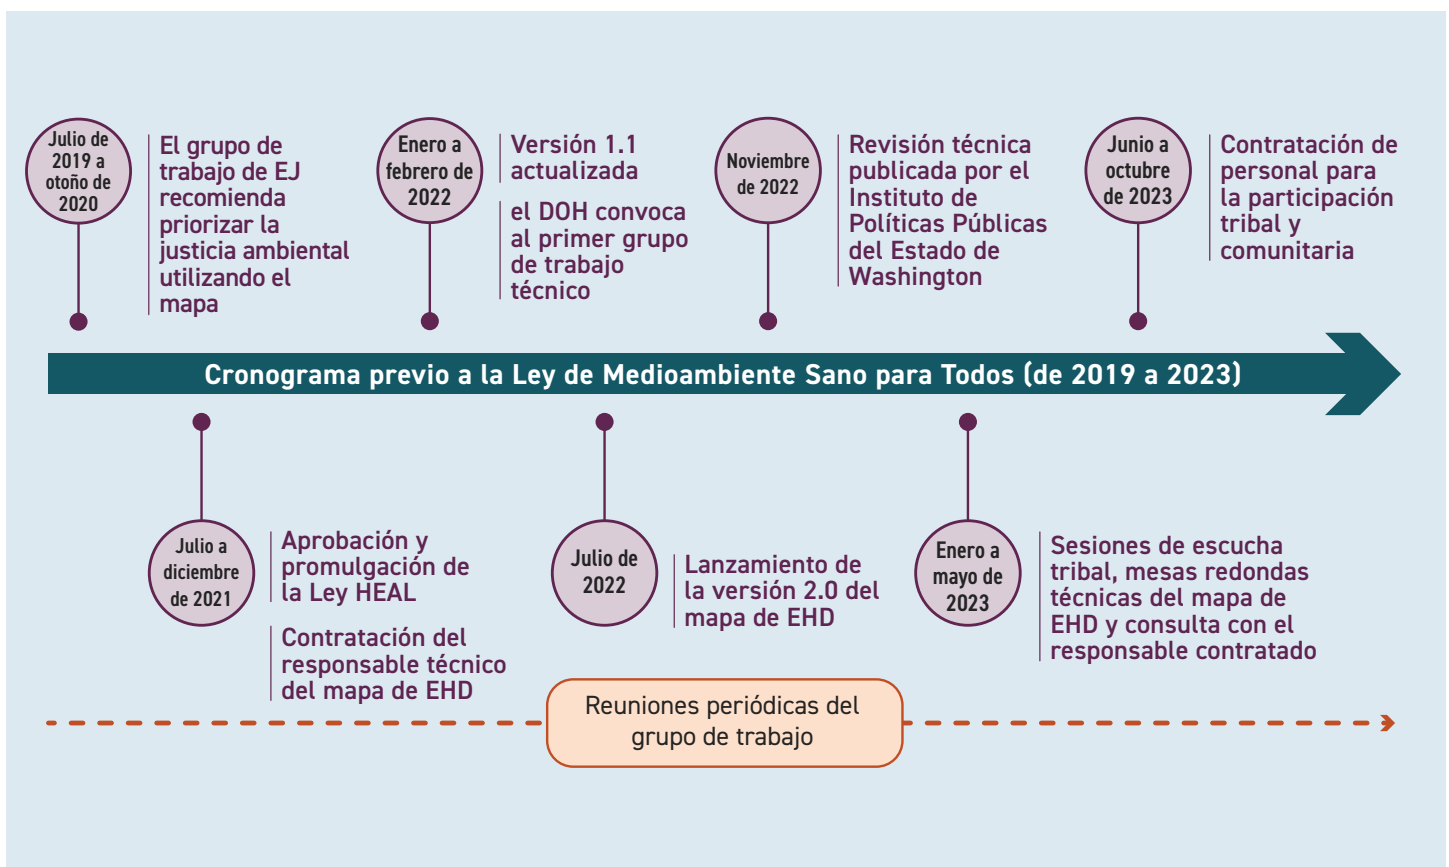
Julio de 2019 a otoño de 2020

El grupo de trabajo de EJ recomienda priorizar la justicia ambiental utilizando el mapa

Enero a febrero de 2022

Versión 1.1 actualizada

el DOH convoca al primer grupo de trabajo técnico

Noviembre de 2022

Revisión técnica publicada por el Instituto de Políticas Públicas del Estado de Washington

Junio a octubre de 2023

Contratación de personal para la participación tribal y comunitaria

Cronograma previo a la Ley de Medioambiente Sano para Todos (de 2019 a 2023)

Julio a diciembre de 2021

Aprobación y promulgación de la Ley HEAL

Contratación del responsable técnico del mapa de EHD

Julio de 2022

Lanzamiento de la versión 2.0 del mapa de EHD

Enero a mayo de 2023

Sesiones de escucha tribal, mesas redondas técnicas del mapa de EHD y consulta con el responsable contratado

Reuniones periódicas del grupo de trabajo